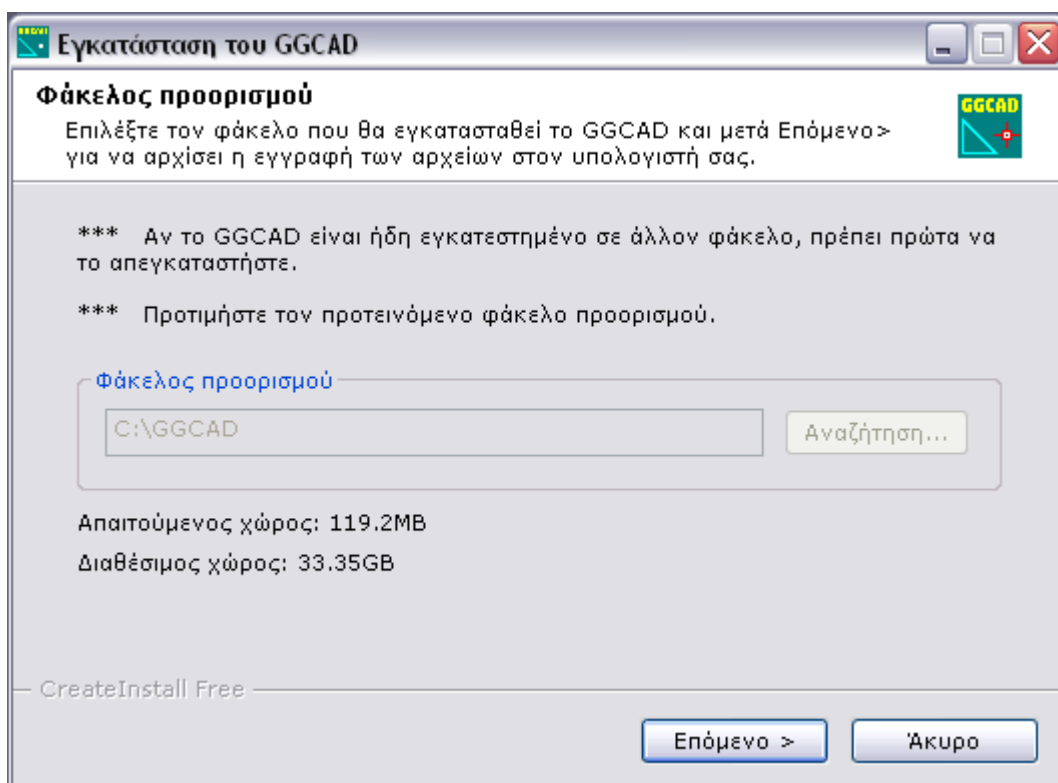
Εγκατάσταση του GGCAD

Φάκελος προορισμού
Επιλέξτε τον φάκελο που θα εγκατασταθεί το GGCAD και μετά Επόμενο> για να αρχίσει η εγγραφή των αρχείων στον υπολογιστή σας.

GGCAD

*** Αν το GGCAD είναι ήδη εγκατεστημένο σε άλλον φάκελο, πρέπει πρώτα να το απεγκαταστήστε.

*** Προτιμήστε τον προτεινόμενο φάκελο προορισμού.

Φάκελος προορισμού
C:\GGCAD
Αναζήτηση...

Απαιτούμενος χώρος: 119.2MB
Διαθέσιμος χώρος: 33.35GB

CreateInstall Free

Επόμενο >
Άκυρο